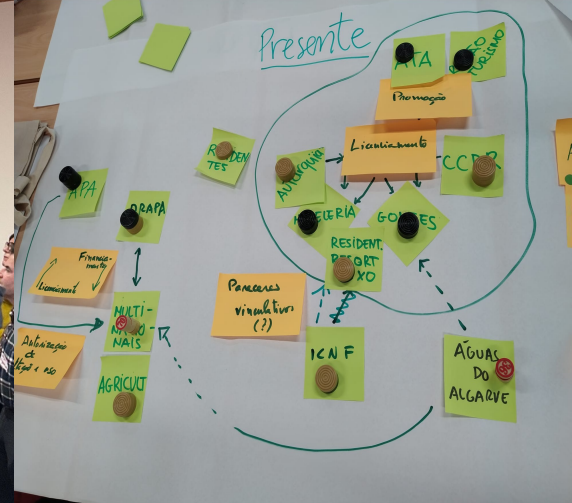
Presente

ATA

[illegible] TURISMO

Promoção

RESIDENTES

Autarquias

Licenciamento

CCDR

APA

DRAPA

HOTELARIA

GOLFES

Financiamento

Licenciamento

RESIDENT. RESORT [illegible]XO

Parceiros vinculativos (?)

MULTINACIONAIS

Autorização de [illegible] uso

AGRICULT

ICNF

ÁGUAS DO ALGARVE